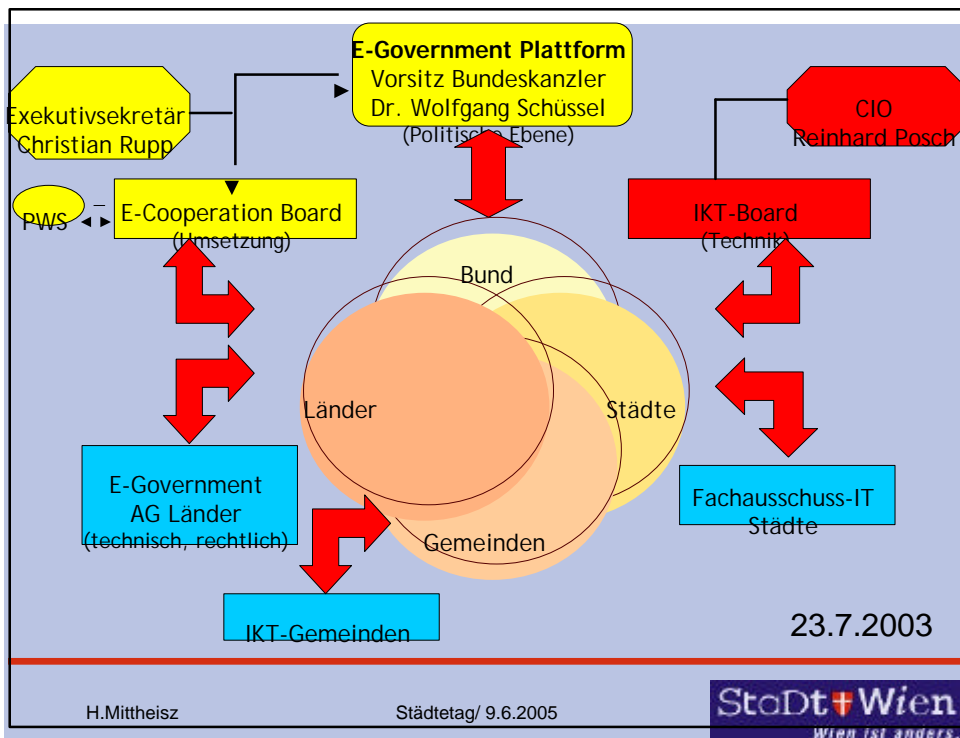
E-Government Plattform
Vorsitz Bundeskanzler
Dr. Wolfgang Schüssel
(Politische Ebene)

Exekutivsekretär
Christian Rupp

CIO
Reinhard Posch

PWS

E-Cooperation Board
(Umsetzung)

IKT-Board
(Technik)

Bund

Länder

Städte

Gemeinden

E-Government
AG Länder
(technisch, rechtlich)

Fachausschuss-IT
Städte

IKT-Gemeinden

23.7.2003

H.Mittheisz

Städtetag/ 9.6.2005

StaDt Wien
Wien ist anders.